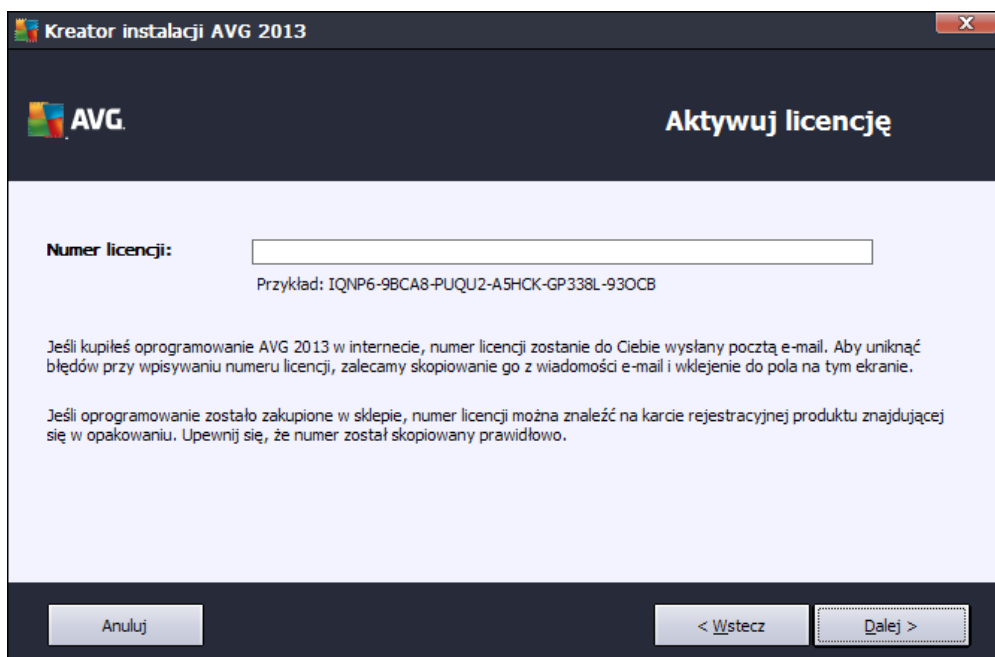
Kreator instalacji AVG 2013

AVG

Aktywuj licencję

Numer licencji:

Przykład: IQNP6-9BCA8-PUQU2-A5HCK-GP338L-93OCB

Jeśli kupiłeś oprogramowanie AVG 2013 w internecie, numer licencji zostanie do Ciebie wysłany pocztą e-mail. Aby uniknąć błędów przy wpisywaniu numeru licencji, zalecamy skopiowanie go z wiadomości e-mail i wklejenie do pola na tym ekranie.

Jeśli oprogramowanie zostało zakupione w sklepie, numer licencji można znaleźć na karcie rejestracyjnej produktu znajdującej się w opakowaniu. Upewnij się, że numer został skopiowany prawidłowo.

Anuluj

< Wstecz

Dalej >